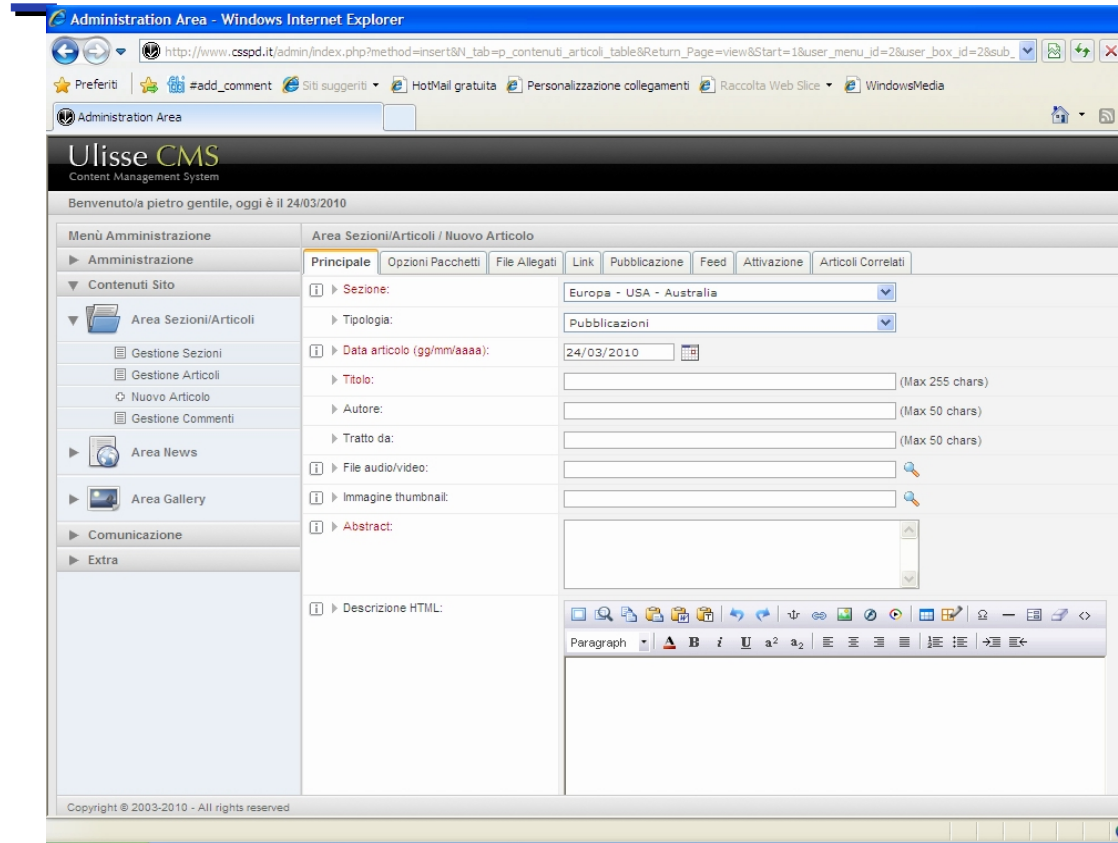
Administration Area - Windows Internet Explorer

http://www.csspd.it/admin/index.php?method=insert&N_tab=p_contenuti_articoli_table&Return_Page=view&Start=1&user_menu_id=2&user_box_id=2&sub_

Preferiti | #add_comment | Siti suggeriti ▾ | HotMail gratuita | Personalizzazione collegamenti | Raccolta Web Slice ▾ | WindowsMedia

Administration Area

Ulisse CMS
Content Management System

Benvenuto/a pietro gentile, oggi è il 24/03/2010

Menù Amministrazione
▶ Amministrazione
▼ Contenuti Sito
▼ Area Sezioni/Articoli
Gestione Sezioni
Gestione Articoli
Nuovo Articolo
Gestione Commenti
▶ Area News
▶ Area Gallery
▶ Comunicazione
▶ Extra

Area Sezioni/Articoli / Nuovo Articolo

Principale | Opzioni Pacchetti | File Allegati | Link | Pubblicazione | Feed | Attivazione | Articoli Correlati

| | | |
|---|---|---|
| ▶ Sezione: | Europa - USA - Australia | |
| ▶ Tipologia: | Pubblicazioni | |
| ▶ Data articolo (gg/mm/aaaa): | 24/03/2010 | |
| ▶ Titolo: | | (Max 255 chars) |
| ▶ Autore: | | (Max 50 chars) |
| ▶ Tratto da: | | (Max 50 chars) |
| ▶ File audio/video: | | |
| ▶ Immagine thumbnail: | | |
| ▶ Abstract: | | |
| ▶ Descrizione HTML: | Paragraph | |

Copyright © 2003-2010 - All rights reserved